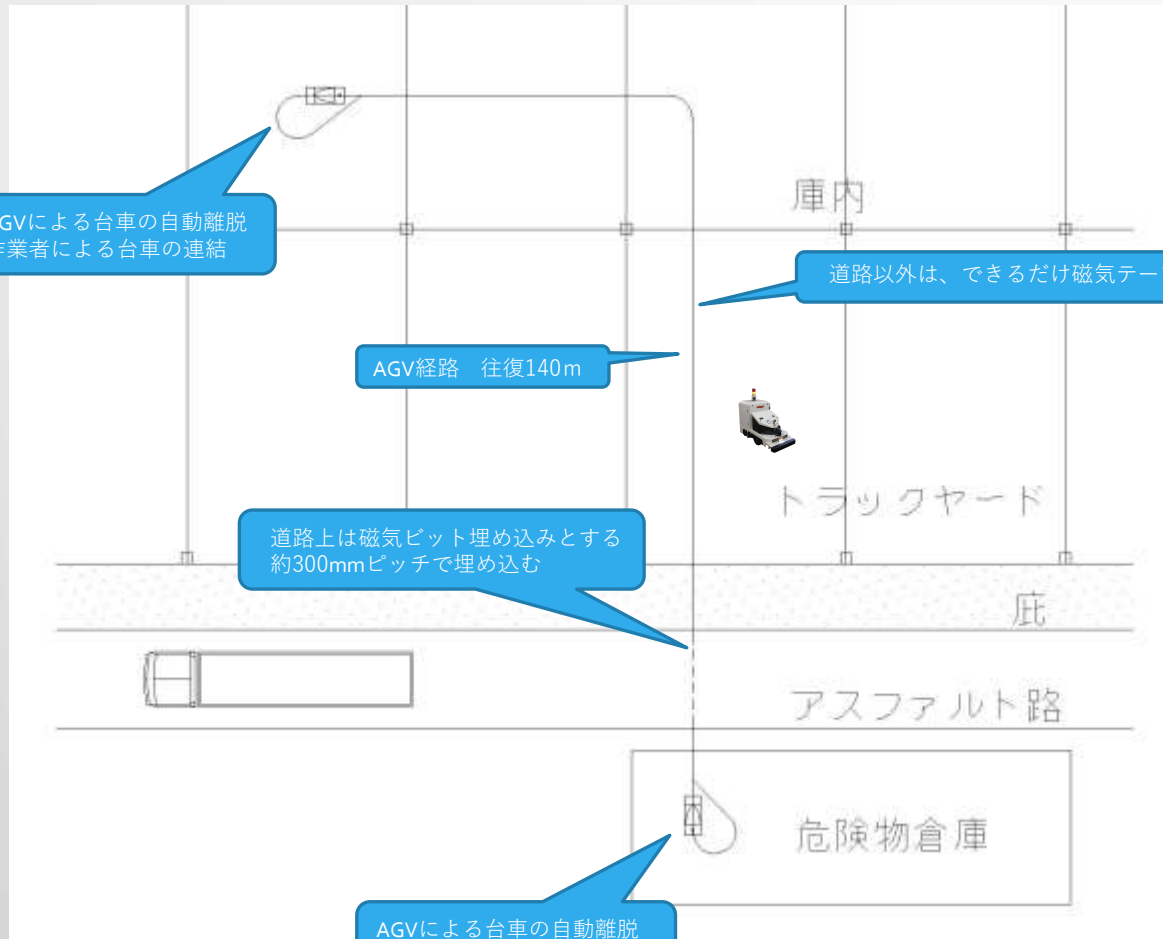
GVによる台車の自動離脱
作業者による台車の連結

庫内

道路以外は、できるだけ磁気テー

AGV経路　往復140m

トラックヤード

道路上は磁気ビット埋め込みとする
約300mmピッチで埋め込む

庇

アスファルト路

危険物倉庫

AGVによる台車の自動離脱